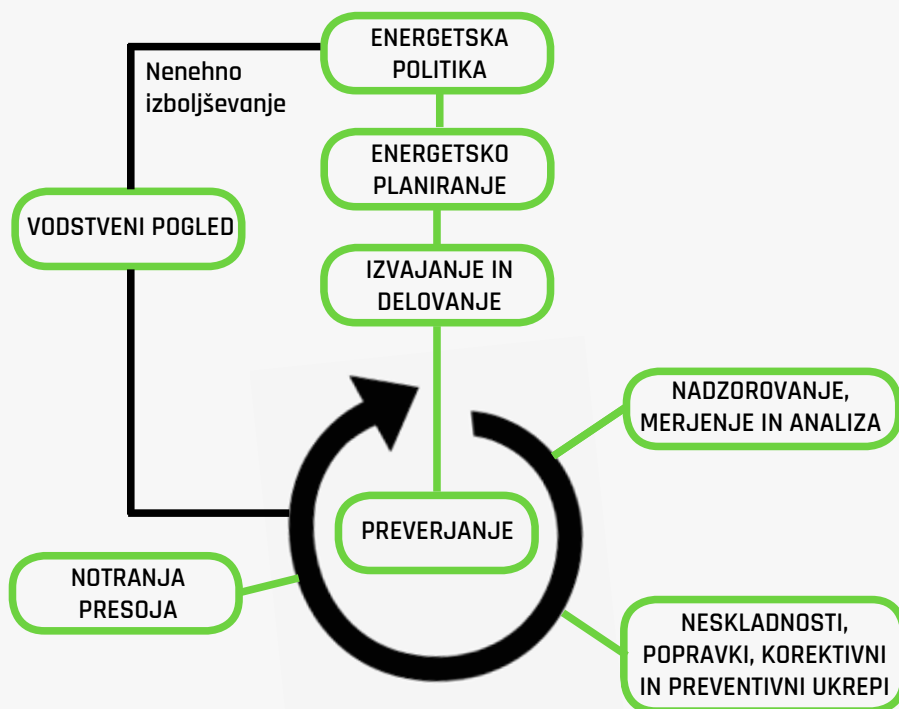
ENERGETSKA POLITIKA

Nenehno izboljševanje

ENERGETSKO PLANIRANJE

VODSTVENI POGLED

IZVAJANJE IN DELOVANJE

NADZOROVANJE, MERJENJE IN ANALIZA

PREVERJANJE

NOTRANJA PRESOJA

NESKLADNOSTI, POPRAVKI, KOREKTIVNI IN PREVENTIVNI UKREPI